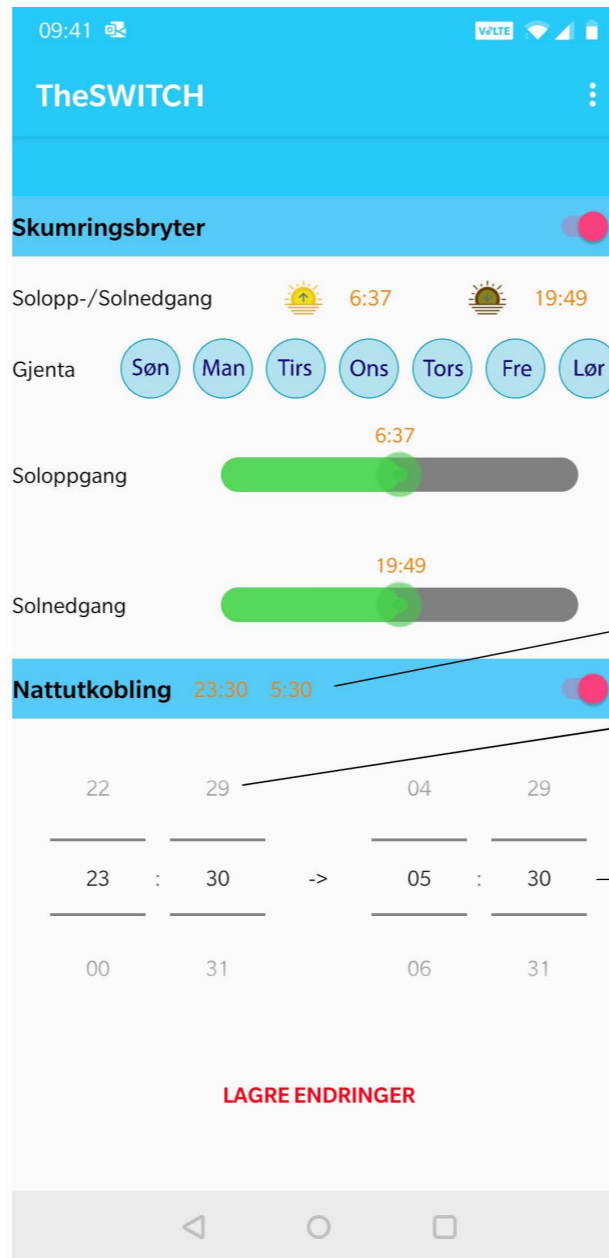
09:41

VoLTE

TheSWITCH

Skumringsbryter

Solopp-/Solnedgang 6:37 19:49

Gjenta Søn Man Tirs Ons Tors Fre Lør

6:37

Soloppgang

19:49

Solnedgang

Nattutkobling 23:30 5:30

| 22 | | 29 | | 04 | | 29 |
|---|---|---|---|---|---|---|
| 23 | : | 30 | -> | 05 | : | 30 |
| 00 | | 31 | | 06 | | 31 |

LAGRE ENDRINGER